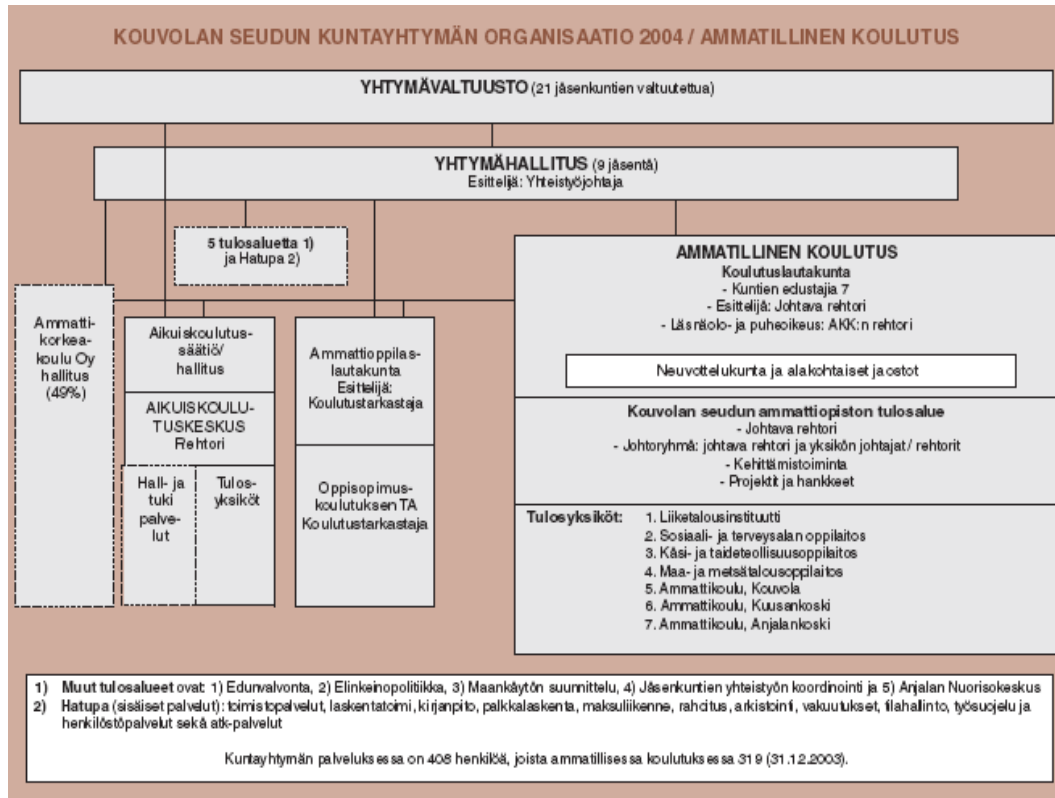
KOUVOLAN SEUDUN KUNTAYHTYMÄN ORGANISAATIO 2004 / AMMATILLINEN KOULUTUS

YHTYMÄVALTUUSTO (21 jäsenkuntien valtuutettua)

YHTYMÄHALLITUS (9 jäsentä)
Esittelijä: Yhteistyöjohtaja

5 tulosaluetta 1) ja Hatupa 2)

Ammattikorkeakoulu Oy hallitus (49%)

Aikuiskoulutussäätiö/ hallitus

AIKUISKOULUTUSKESKUS Rehtori

Hall- ja tuki palvelut

Tulosyksiköt

Ammattioppilaslautakunta Esittelijä: Koulutustarkastaja

Oppisopimuskoulutuksen TA Koulutustarkastaja

AMMATILLINEN KOULUTUS
Koulutuslautakunta
- Kuntien edustajia 7
- Esittelijä: Johtava rehtori
- Läsnäolo- ja puheoikeus: AKK:n rehtori

Neuvottelukunta ja alakohtaiset jaostot

Kouvolan seudun ammattiopiston tulosalue
- Johtava rehtori
- Johtoryhmä: johtava rehtori ja yksikön johtajat / rehtorit
- Kehittämistoiminta
- Projektit ja hankkeet

Tulosyksiköt:
1. Liiketalousinstituutti
2. Sosiaali- ja terveysalan oppilaitos
3. Käsi- ja taideteollisuusoppilaitos
4. Maa- ja metsätalousoppilaitos
5. Ammattikoulu, Kouvola
6. Ammattikoulu, Kuusankoski
7. Ammattikoulu, Anjalankoski

1) Muut tulosalueet ovat: 1) Edunvalvonta, 2) Elinkeinopolitiikka, 3) Maankäytön suunnittelu, 4) Jäsenkuntien yhteistyön koordinointi ja 5) Anjalan Nuorisokeskus
2) Hatupa (sisäiset palvelut): toimistopalvelut, laskentatoimi, kirjanpito, palkkalaskenta, maksuliikenne, rahoitus, arkistointi, vakuutukset, tilahallinto, työsuojelu ja henkilöstöpalvelut sekä atk-palvelut

Kuntayhtymän palveluksessa on 408 henkilöä, joista ammatillisessa koulutuksessa 319 (31.12.2003).